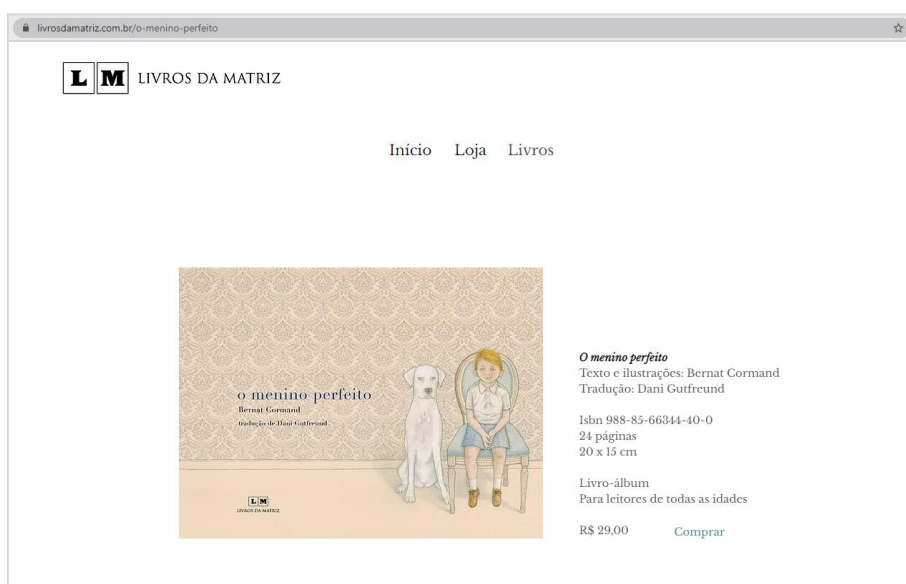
livrosdamatriz.com.br/o-menino-perfeito

L M LIVROS DA MATRIZ

Início Loja Livros

o menino perfeito
Bernat Cormand
tradução de Dani Gutfreund

L M
LIVROS DA MATRIZ

*O menino perfeito*
Texto e ilustrações: Bernat Cormand
Tradução: Dani Gutfreund

Isbn 988-85-66344-40-0
24 páginas
20 x 15 cm

Livro-álbum
Para leitores de todas as idades

R$ 29,00 Comprar